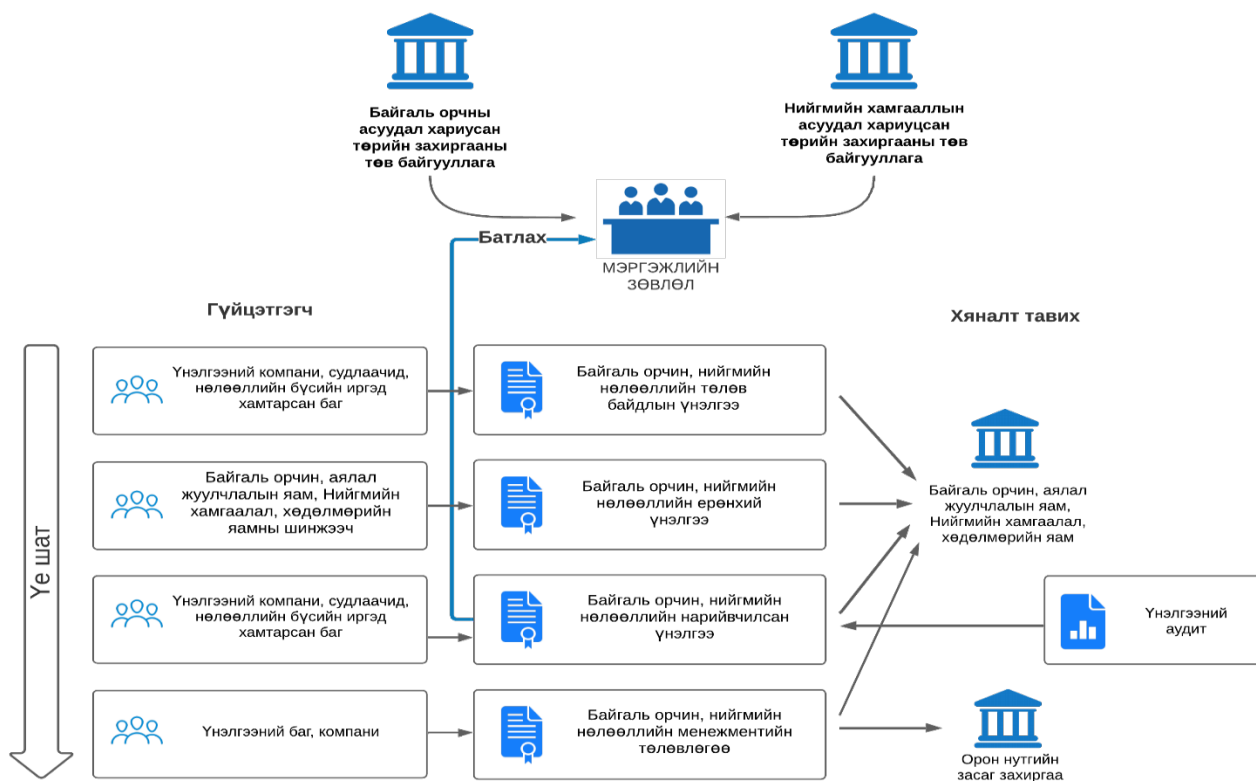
Байгаль орчны асуудал хариусан төрийн захиргааны төв байгууллага

Нийгмийн хамгааллын асуудал хариуцсан төрийн захиргааны төв байгууллага

Батлах

МЭРГЭЖЛИЙН ЗӨВЛӨЛ

Гүйцэтгэгч

Хяналт тавих

Үе шат

Үнэлгээний компани, судлаачид, нөлөөллийн бүсийн иргэд хамтарсан баг

Байгаль орчин, нийгмийн нөлөөллийн төлөв байдлын үнэлгээ

Байгаль орчин, аялал жуулчлалын яам, Нийгмийн хамгаалал, хөдөлмөрийн яамны шинжээч

Байгаль орчин, нийгмийн нөлөөллийн ерөнхий үнэлгээ

Байгаль орчин, аялал жуулчлалын яам, Нийгмийн хамгаалал, хөдөлмөрийн яам

Үнэлгээний компани, судлаачид, нөлөөллийн бүсийн иргэд хамтарсан баг

Байгаль орчин, нийгмийн нөлөөллийн нарийвчилсан үнэлгээ

Үнэлгээний аудит

Үнэлгээний баг, компани

Байгаль орчин, нийгмийн нөлөөллийн менежментийн төлөвлөгөө

Орон нутгийн засаг захиргаа